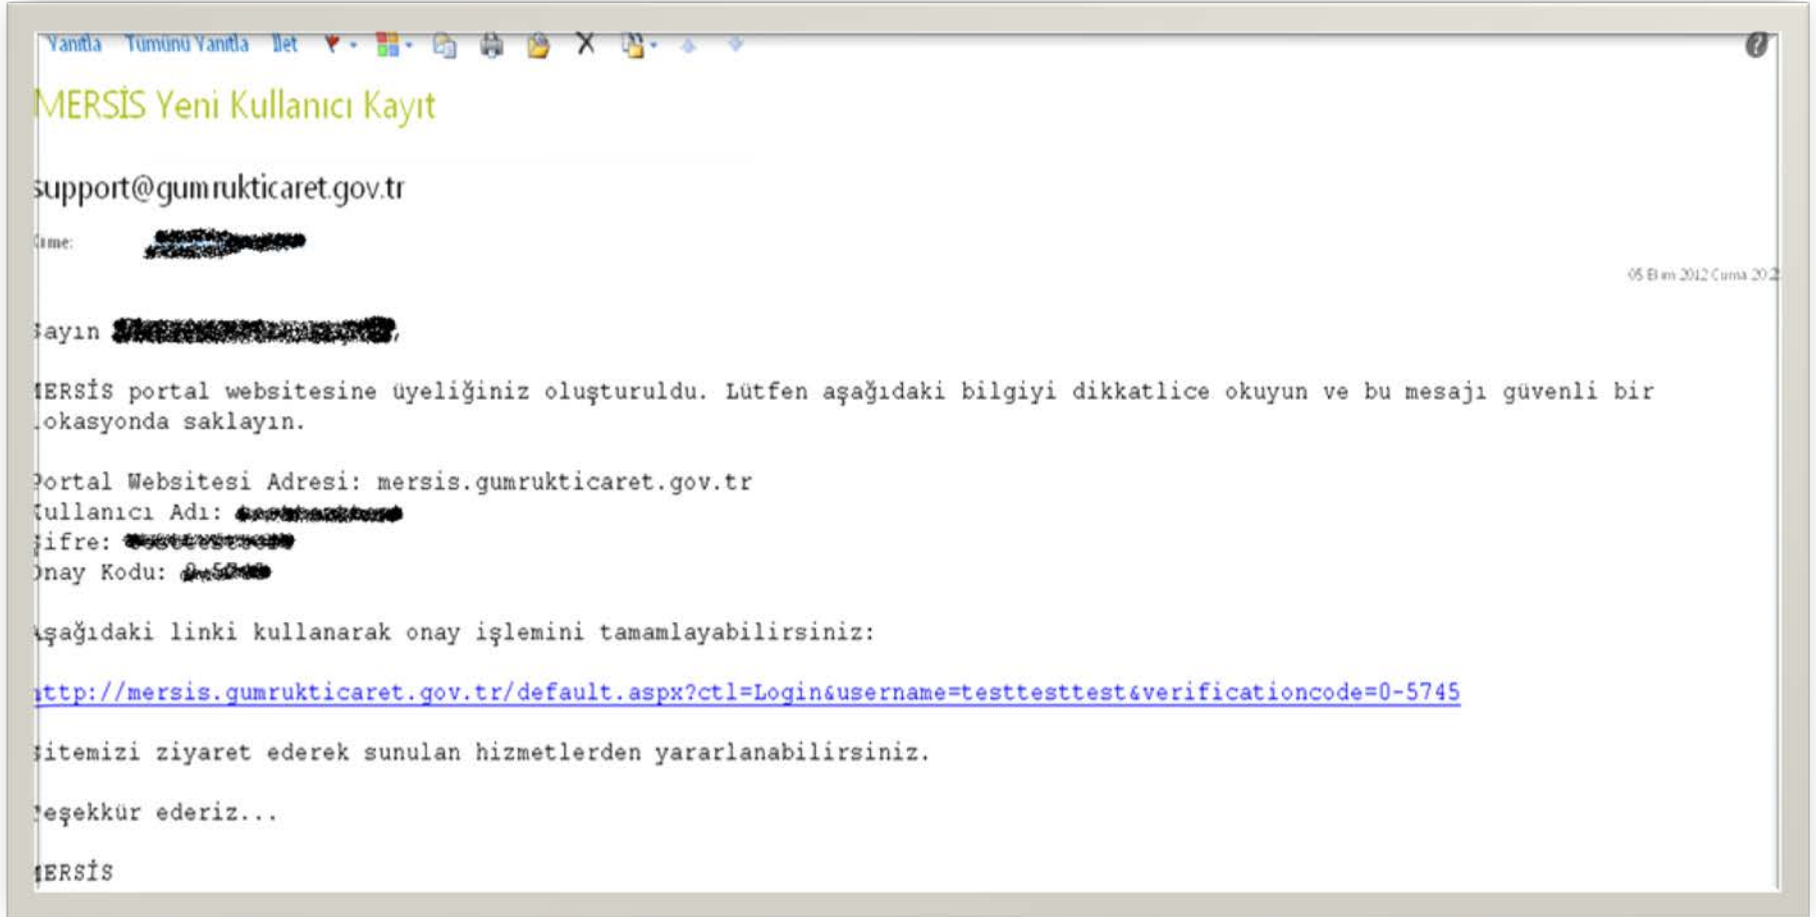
Yanıtla Tümünü Yanıtla İlet

MERSİS Yeni Kullanıcı Kayıt

support@gumrukticaret.gov.tr

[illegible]ime: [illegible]

05 E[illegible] 2012 Cuma 20:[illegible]

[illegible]ayın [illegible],

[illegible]ERSİS portal websitesine üyeliğiniz oluşturuldu. Lütfen aşağıdaki bilgiyi dikkatlice okuyun ve bu mesajı güvenli bir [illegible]okasyonda saklayın.

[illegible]ortal Websitesi Adresi: mersis.gumrukticaret.gov.tr
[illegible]ullanıcı Adı: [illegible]
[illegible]ifre: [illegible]
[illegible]nay Kodu: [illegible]

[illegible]şağıdaki linki kullanarak onay işlemini tamamlayabilirsiniz:

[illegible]ttp://mersis.gumrukticaret.gov.tr/default.aspx?ctl=Login&username=testtesttest&verificationcode=0-5745

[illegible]itemizi ziyaret ederek sunulan hizmetlerden yararlanabilirsiniz.

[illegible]eşekkür ederiz...

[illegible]ERSİS